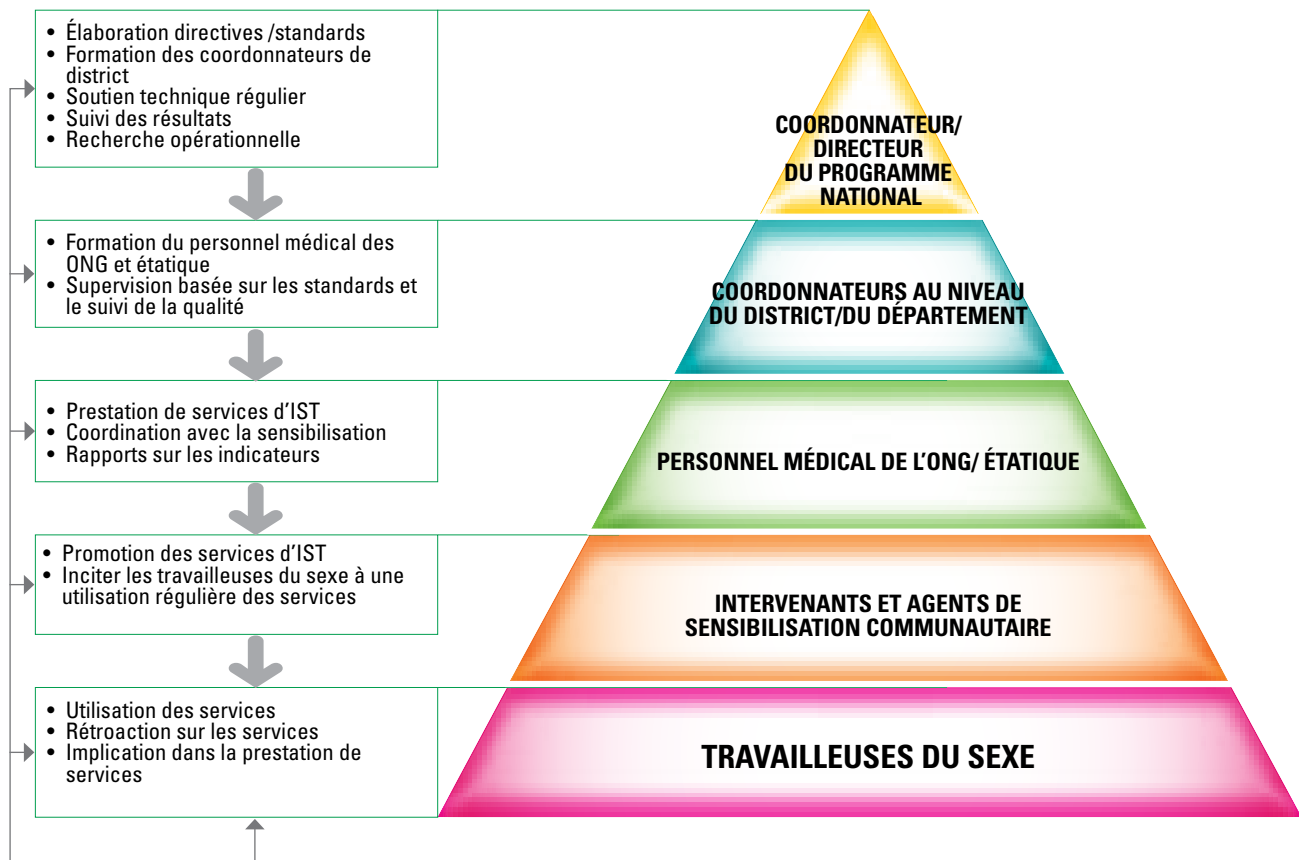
• Élaboration directives /standards
• Formation des coordonnateurs de district
• Soutien technique régulier
• Suivi des résultats
• Recherche opérationnelle

COORDONNATEUR/ DIRECTEUR DU PROGRAMME NATIONAL

• Formation du personnel médical des ONG et étatique
• Supervision basée sur les standards et le suivi de la qualité

COORDONNATEURS AU NIVEAU DU DISTRICT/DU DÉPARTEMENT

• Prestation de services d'IST
• Coordination avec la sensibilisation
• Rapports sur les indicateurs

PERSONNEL MÉDICAL DE L'ONG/ ÉTATIQUE

• Promotion des services d'IST
• Inciter les travailleuses du sexe à une utilisation régulière des services

INTERVENANTS ET AGENTS DE SENSIBILISATION COMMUNAUTAIRE

• Utilisation des services
• Rétroaction sur les services
• Implication dans la prestation de services

TRAVAILLEUSES DU SEXE